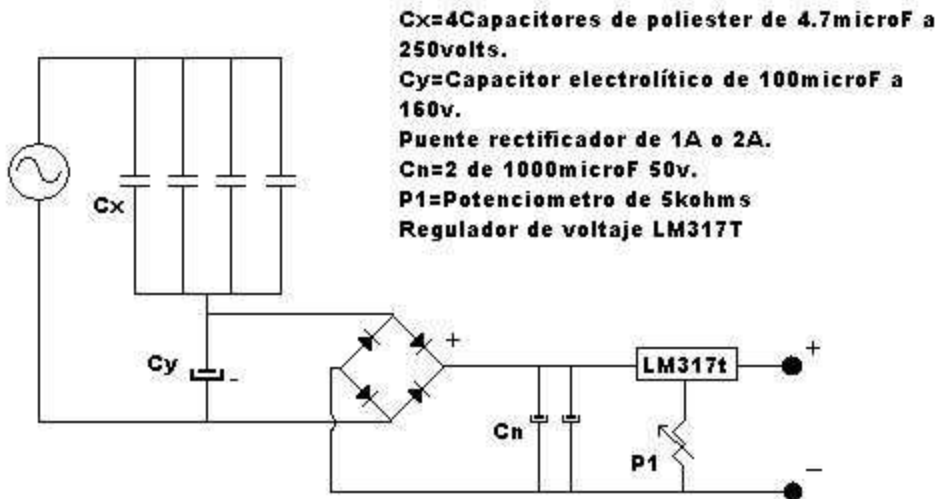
Cx=4Capacitores de poliester de 4.7microF a 250volts.
Cy=Capacitor electrolítico de 100microF a 160v.
Puente rectificador de 1A o 2A.
Cn=2 de 1000microF 50v.
P1=Potenciometro de 5kohms
Regulador de voltaje LM317T

Cx

Cy

-

+

Cn

LM317t

P1

+

–